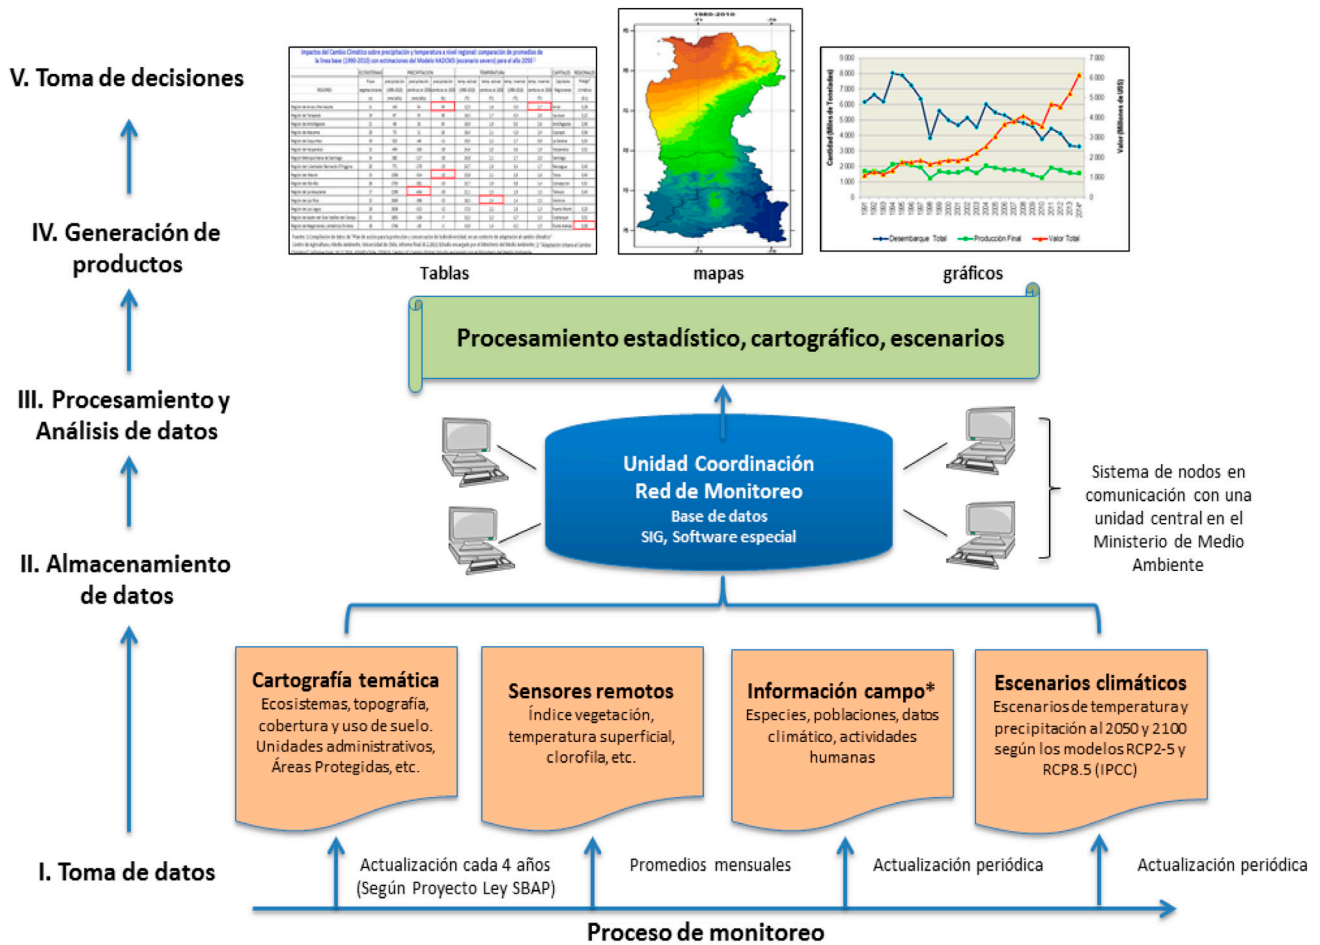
V. Toma de decisiones

IV. Generación de productos

III. Procesamiento y Análisis de datos

II. Almacenamiento de datos

I. Toma de datos

Impactos del Cambio Climático sobre precipitación y temperatura a nivel regional: comparación de promedios de la línea base (1990-2010) con estimaciones del Modelo HADCM3 (escenario severo) para el año 2050

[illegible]

1980-2010

9.000
8.000
7.000
6.000
5.000
4.000
3.000
2.000
1.000
0

7.000
6.000
5.000
4.000
3.000
2.000
1.000
0

Cantidad (Miles de Toneladas)

Valor (Millones de US$)

1991 1992 1993 1994 1995 1996 1997 1998 1999 2000 2001 2002 2003 2004 2005 2006 2007 2008 2009 2010 2011 2012 2013 2014*

Desembarque Total
Producción Final
Valor Total

Tablas

mapas

gráficos

Procesamiento estadístico, cartográfico, escenarios

Unidad Coordinación
Red de Monitoreo
Base de datos
SIG, Software especial

Sistema de nodos en comunicación con una unidad central en el Ministerio de Medio Ambiente

Cartografía temática
Ecosistemas, topografía, cobertura y uso de suelo. Unidades administrativos, Áreas Protegidas, etc.

Sensores remotos
Índice vegetación, temperatura superficial, clorofila, etc.

Información campo*
Especies, poblaciones, datos climático, actividades humanas

Escenarios climáticos
Escenarios de temperatura y precipitación al 2050 y 2100 según los modelos RCP2-5 y RCP8.5 (IPCC)

Actualización cada 4 años (Según Proyecto Ley SBAP)

Promedios mensuales

Actualización periódica

Actualización periódica

Proceso de monitoreo